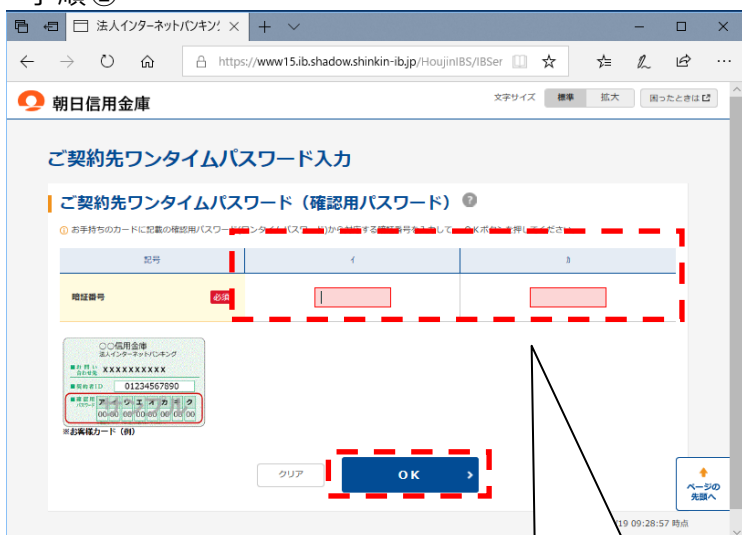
手順 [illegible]

法人インターネットバンキン

https://www15.ib.shadow.shinkin-ib.jp/HoujinIBS/IBSer

朝日信用金庫

文字サイズ 標準 拡大 困ったときは

ご契約先ワンタイムパスワード入力

ご契約先ワンタイムパスワード（確認用パスワード）

お手持ちのカードに記載の確認用パスワード（ワンタイムパスワード）から該当する暗証番号を入力して、OKボタンを押してください。

| 記号 | イ | カ |
|---|---|---|
| 暗証番号 必須 | | |

○○信用金庫
法人インターネットバンキング
お客様番号 XXXXXXXXXX
利用者ID 01234567890
確認用パスワード
ア イ ウ エ オ カ キ ク
00 00 00 00 00 00 00 00
※お客様カード（例）

クリア

OK

ページの先頭へ

19 09:28:57 時点